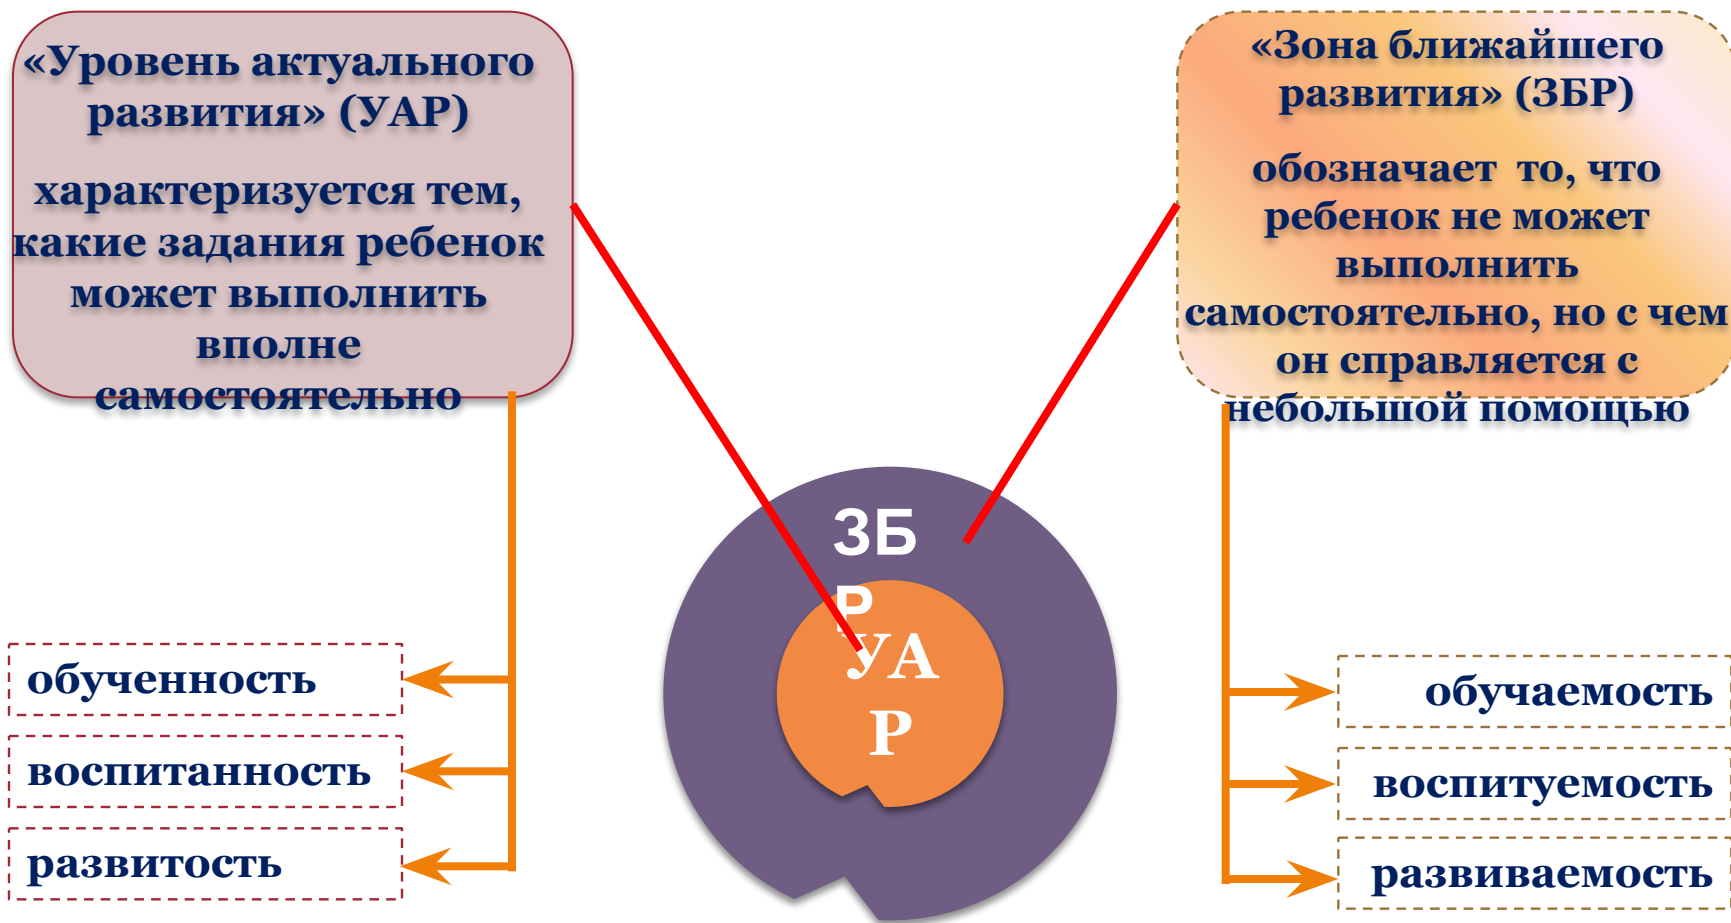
«Уровень актуального развития» (УАР)

характеризуется тем, какие задания ребенок может выполнить вполне самостоятельно

«Зона ближайшего развития» (ЗБР)

обозначает то, что ребенок не может выполнить самостоятельно, но с чем он справляется с небольшой помощью

ЗБР

УАР

обученность

воспитанность

развитость

обучаемость

воспитуемость

развиваемость